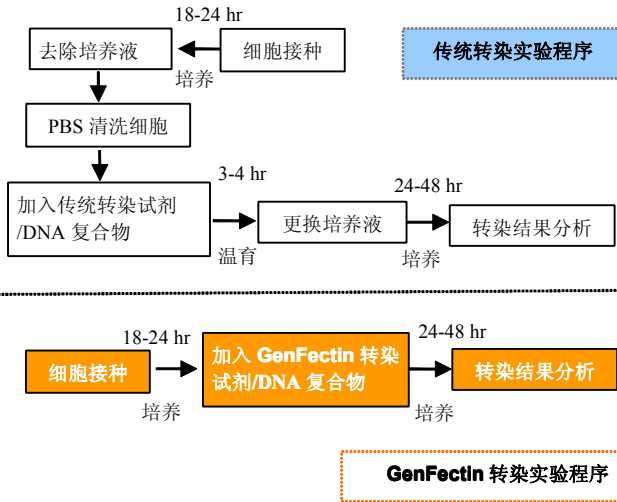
传统转染实验程序

18-24 hr

去除培养液

细胞接种

培养

PBS 清洗细胞

3-4 hr

24-48 hr

加入传统转染试剂/DNA 复合物

更换培养液

转染结果分析

温育

培养

18-24 hr

24-48 hr

细胞接种

加入 GenFectin 转染试剂/DNA 复合物

转染结果分析

培养

培养

GenFectin 转染实验程序